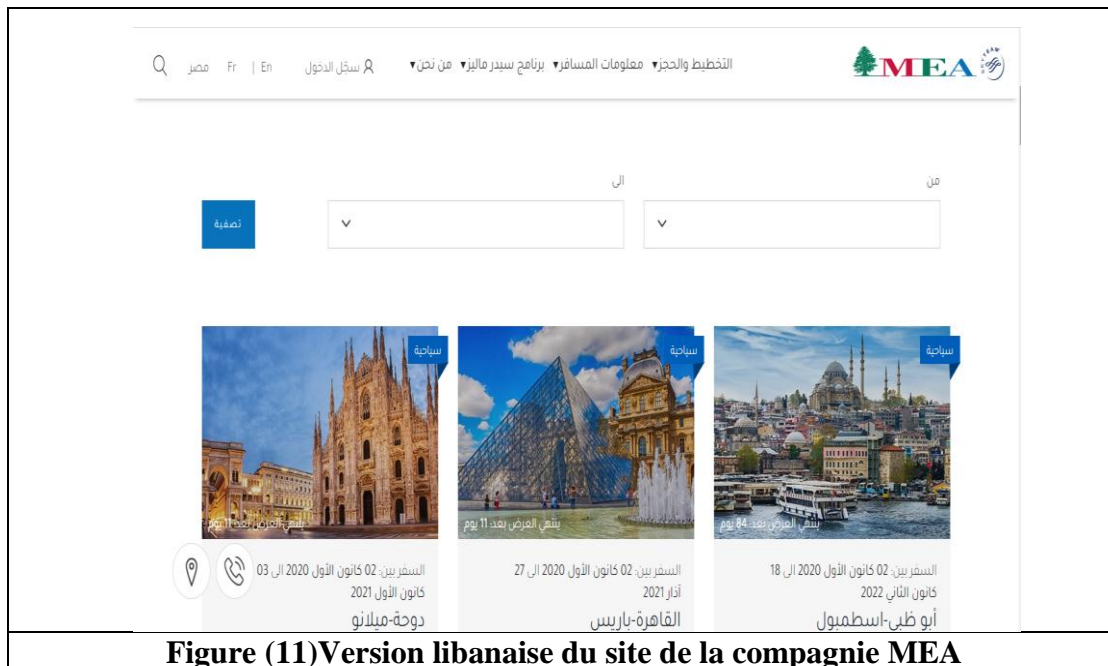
MEA

التخطيط والحجز▾ معلومات المسافر▾ برنامج سيدر ماليز▾ من نحن▾ سجّل الدخول En | Fr مصر

من

الى

تصفية

سياحية
ينتهي العرض بعد 84 يوم
السفر بين: 02 كانون الأول 2020 الى 18 كانون الثاني 2022
أبو ظبي-اسطمبول

سياحية
ينتهي العرض بعد 11 يوم
السفر بين: 02 كانون الأول 2020 الى 27 آذار 2021
القاهرة-باريس

سياحية
ينتهي العرض بعد 11 يوم
السفر بين: 02 كانون الأول 2020 الى 03 كانون الأول 2021
دوحة-ميلانو

Figure (11)Version libanaise du site de la compagnie MEA